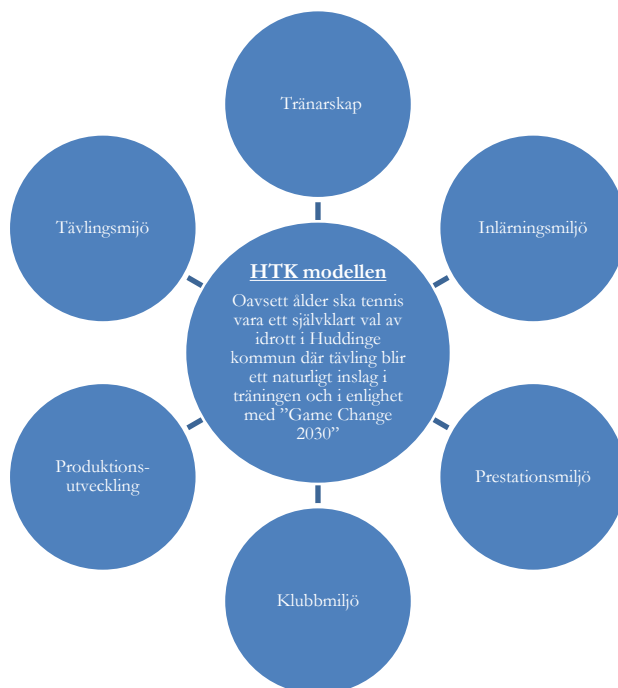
Tränarskap

Tävlingsmiljö

Inlärningsmiljö

HTK modellen

Oavsett ålder ska tennis vara ett självklart val av idrott i Huddinge kommun där tävling blir ett naturligt inslag i träningen och i enlighet med "Game Change 2030"

Produktions-utveckling

Prestationsmiljö

Klubbmiljö